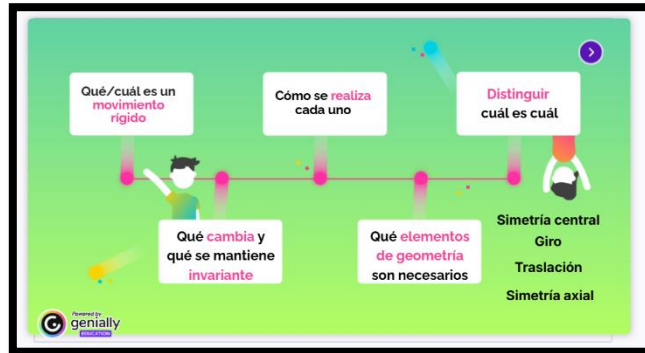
Qué/cuál es un movimiento rígido

Cómo se realiza cada uno

Distinguir cuál es cuál

Qué cambia y qué se mantiene invariante

Qué elementos de geometría son necesarios

Simetría central
Giro
Traslación
Simetría axial

Powered by genially EDUCATION